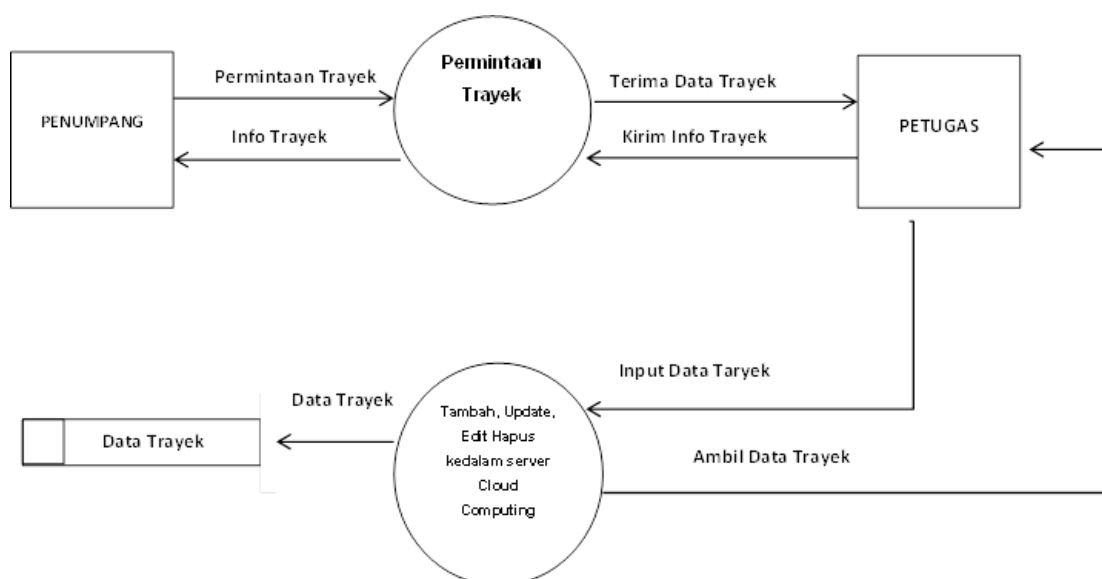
PENUMPANG

Permintaan Trayek

Info Trayek

Permintaan Trayek

Terima Data Trayek

Kirim Info Trayek

PETUGAS

Input Data Taryek

Data Trayek

Data Trayek

Tambah, Update, Edit Hapus kedalam server Cloud Computing

Ambil Data Trayek